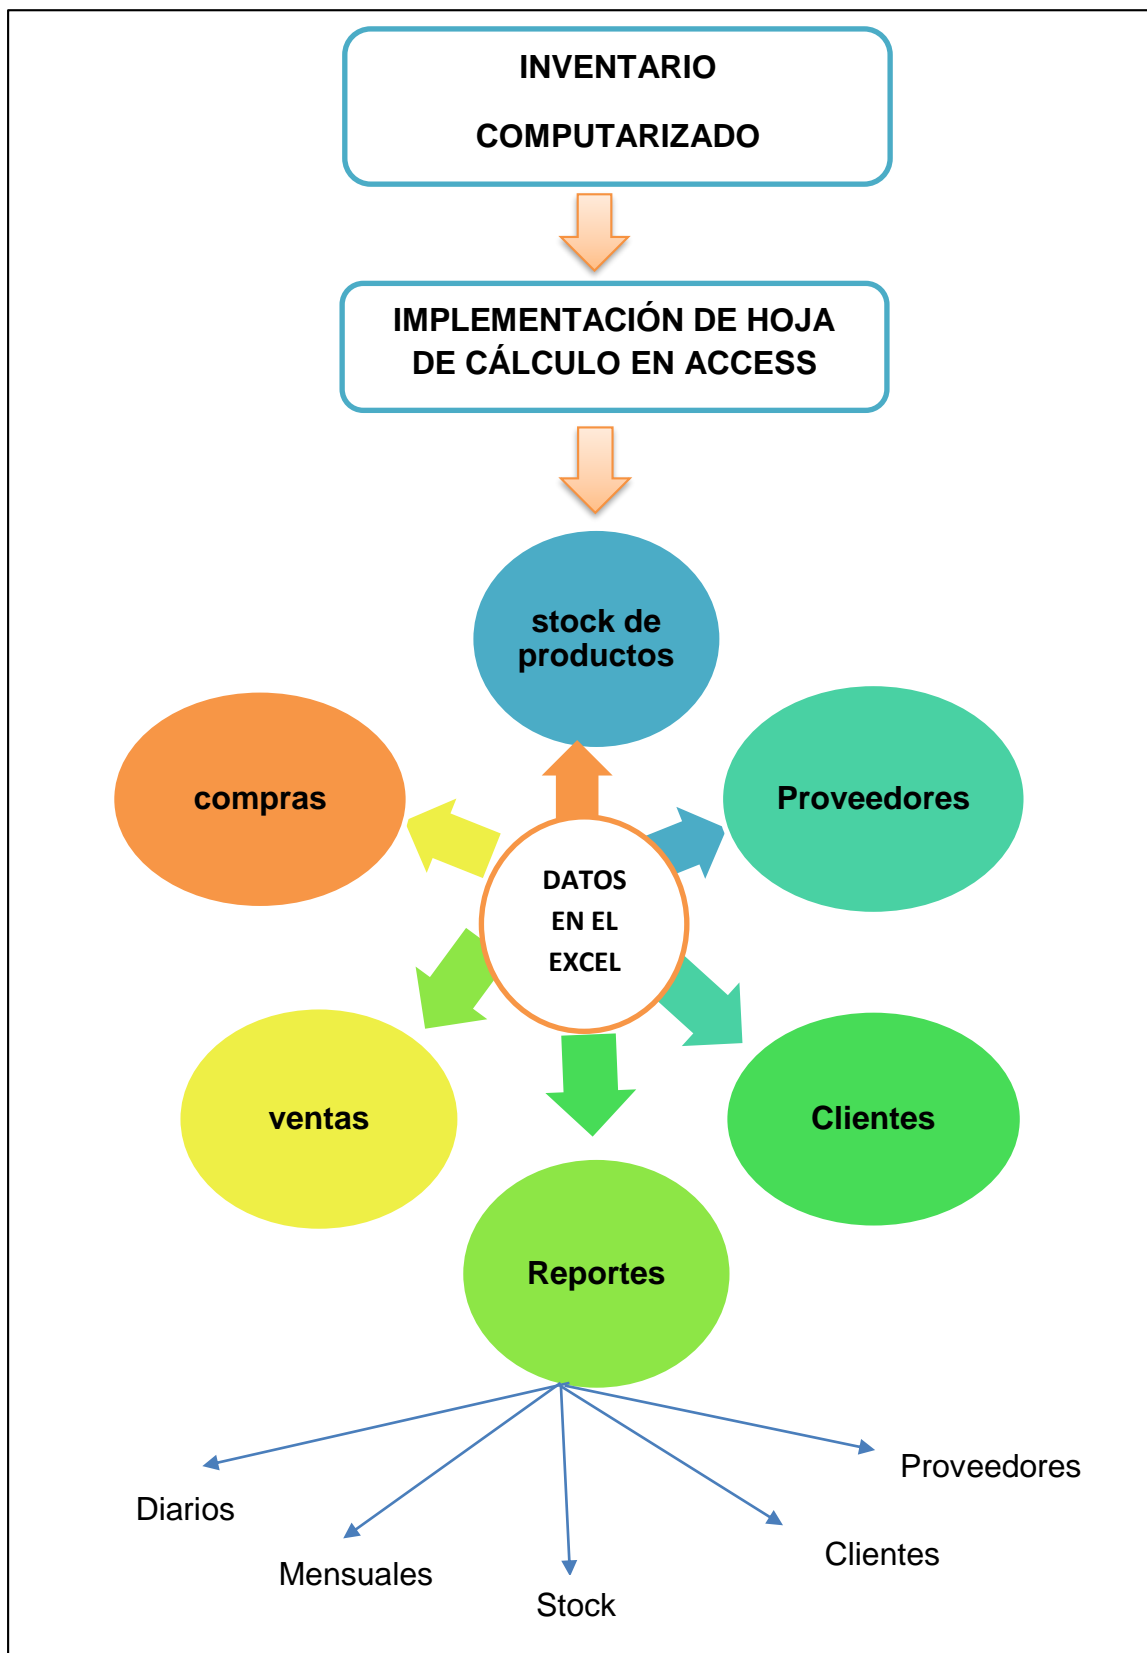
INVENTARIO

COMPUTARIZADO

IMPLEMENTACIÓN DE HOJA DE CÁLCULO EN ACCESS

stock de productos

compras

Proveedores

DATOS EN EL EXCEL

ventas

Clientes

Reportes

Diarios

Mensuales

Stock

Clientes

Proveedores